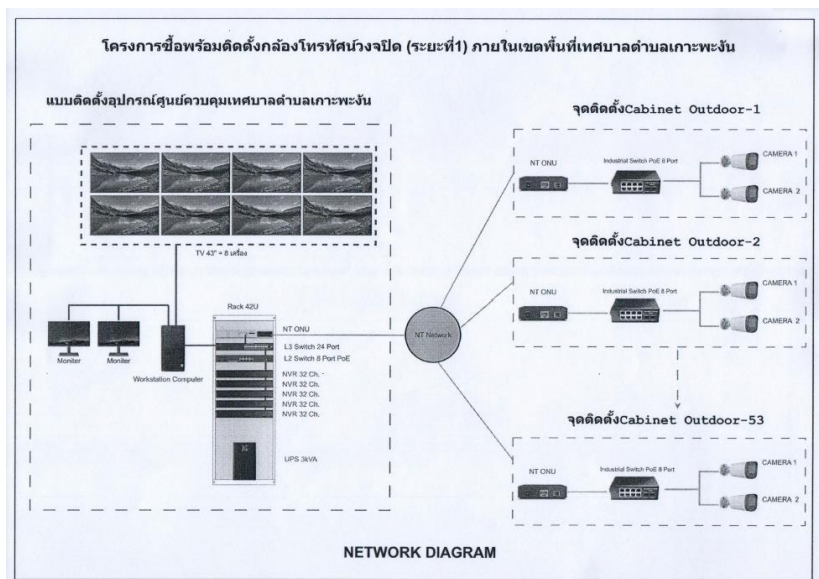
โครงการซื้อพร้อมติดตั้งกล้องโทรทัศน์วงจรปิด (ระยะที่1) ภายในเขตพื้นที่เทศบาลตำบลเกาะพะงัน

แบบติดตั้งอุปกรณ์ศูนย์ควบคุมเทศบาลตำบลเกาะพะงัน

TV 43" = 8 เครื่อง

Rack 42U

NT ONU
L3 Switch 24 Port
L2 Switch 8 Port PoE
NVR 32 Ch.
NVR 32 Ch.
NVR 32 Ch.
NVR 32 Ch.
NVR 32 Ch.
UPS 3kVA

Moniter
Moniter
Workstation Computer

NT Network

จุดติดตั้งCabinet Outdoor-1
NT ONU
Industrial Switch PoE 8 Port
CAMERA 1
CAMERA 2

จุดติดตั้งCabinet Outdoor-2
NT ONU
Industrial Switch PoE 8 Port
CAMERA 1
CAMERA 2

จุดติดตั้งCabinet Outdoor-53
NT ONU
Industrial Switch PoE 8 Port
CAMERA 1
CAMERA 2

NETWORK DIAGRAM